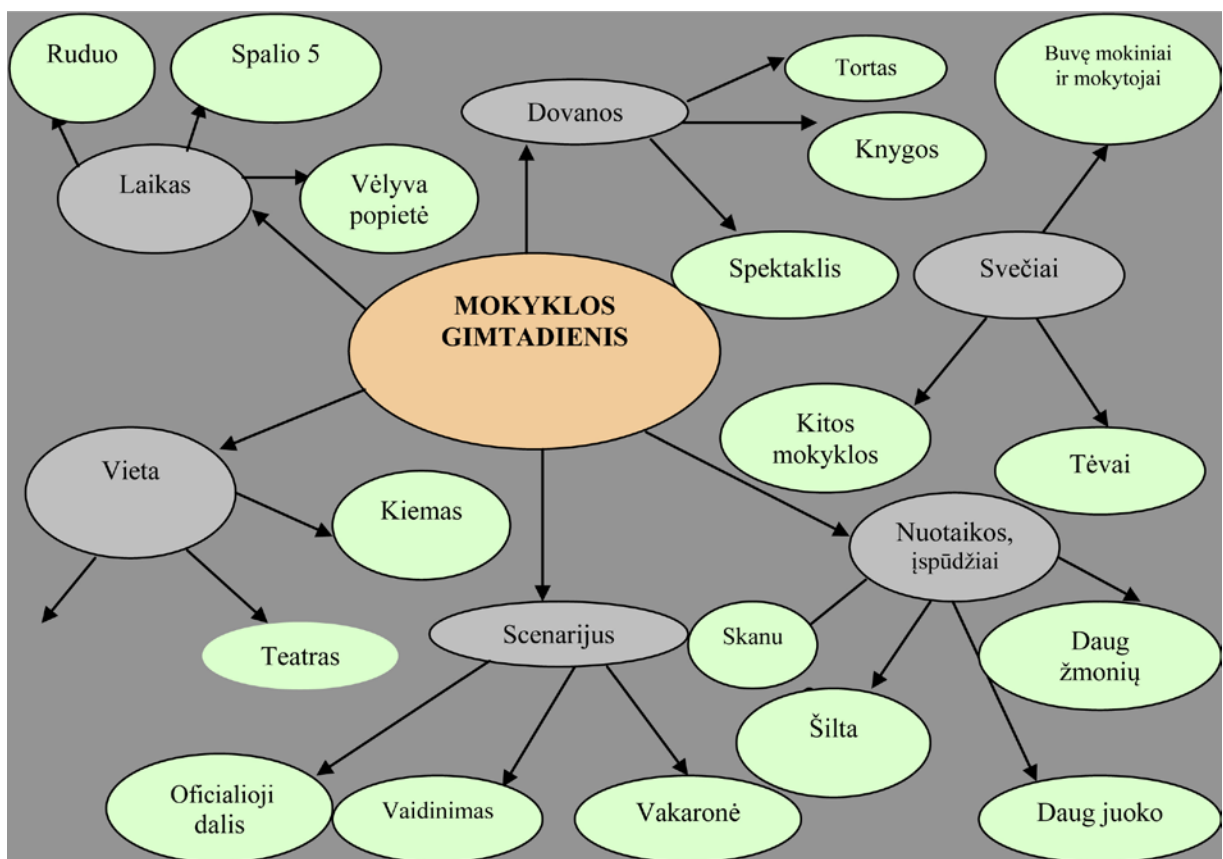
Ruduo

Spalio 5

Laikas

Vėlyva popietė

Dovanos

Tortas

Knygos

Spektaklis

Buvę mokiniai ir mokytojai

Svečiai

MOKYKLOS GIMTADIENIS

Kitos mokyklos

Tėvai

Vieta

Kiemas

Teatras

Nuotaikos, įspūdžiai

Scenarijus

Skanu

Daug žmonių

Šilta

Oficialioji dalis

Vaidinimas

Vakaronė

Daug juoko